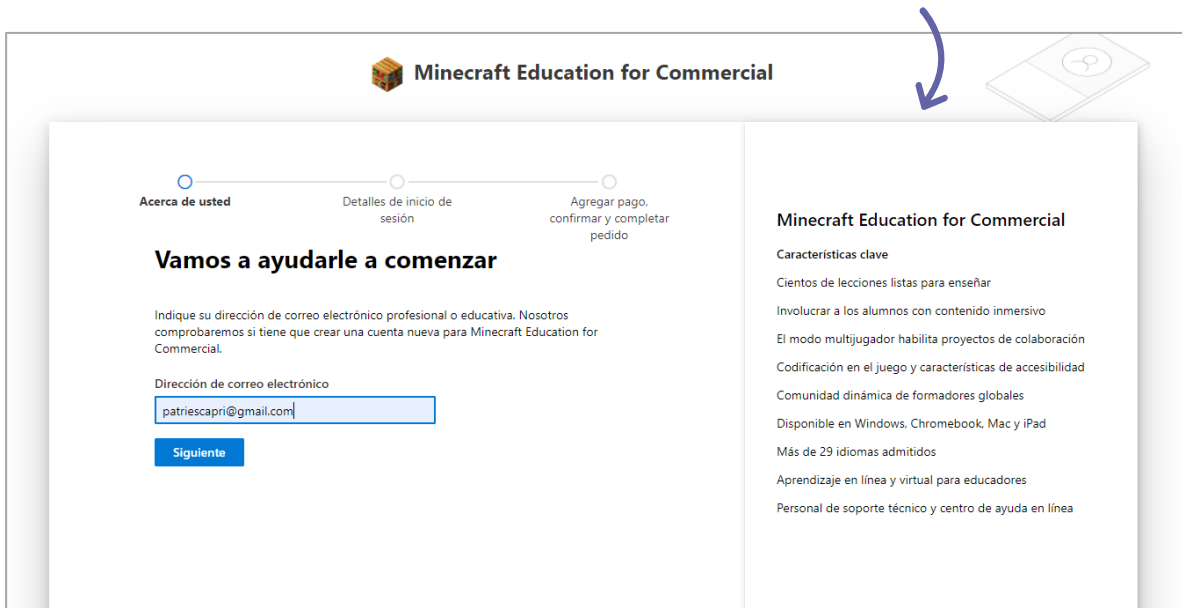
Minecraft Education for Commercial

Acerca de usted

Detalles de inicio de sesión

Agregar pago, confirmar y completar pedido

Vamos a ayudarle a comenzar

Indique su dirección de correo electrónico profesional o educativa. Nosotros comprobaremos si tiene que crear una cuenta nueva para Minecraft Education for Commercial.

Dirección de correo electrónico

patriescapri@gmail.com

Siguiente

Minecraft Education for Commercial

Características clave

Cientos de lecciones listas para enseñar

Involucrar a los alumnos con contenido inmersivo

El modo multijugador habilita proyectos de colaboración

Codificación en el juego y características de accesibilidad

Comunidad dinámica de formadores globales

Disponible en Windows, Chromebook, Mac y iPad

Más de 29 idiomas admitidos

Aprendizaje en línea y virtual para educadores

Personal de soporte técnico y centro de ayuda en línea